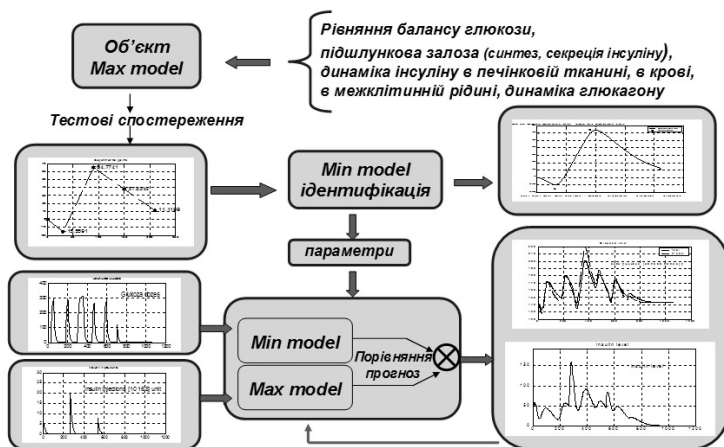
Об'єкт
Max model

Рівняння балансу глюкози,
підшлункова залоза (синтез, секреція інсуліну),
динаміка інсуліну в печінковій тканині, в крові,
в межклітинній рідині, динаміка глюкагону

Тестові спостереження

Min model
ідентифікація

параметри

Min model

Max model

Порівняння
прогноз

Insulin level

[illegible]